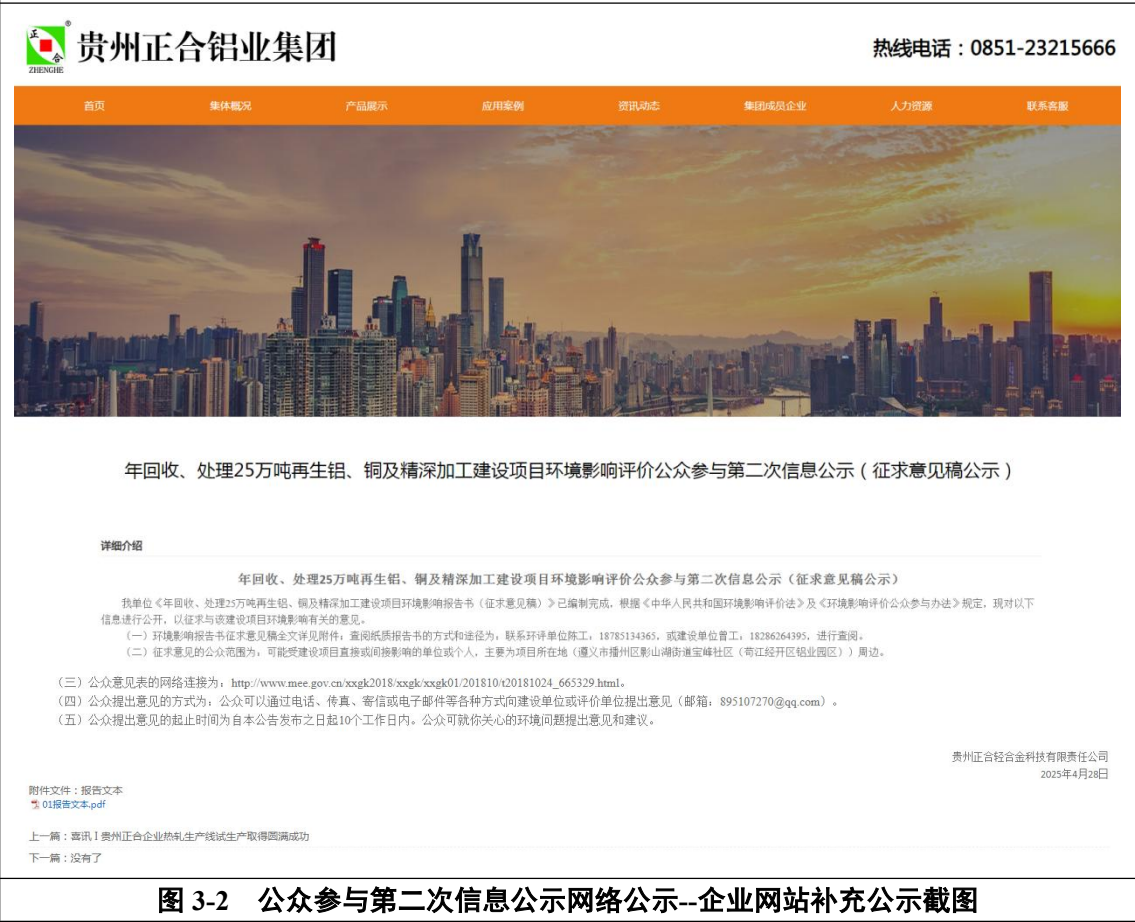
正合 ZHENGHE 贵州正合铝业集团

热线电话：0851-23215666

首页 集体概况 产品展示 应用案例 资讯动态 集团成员企业 人力资源 联系客服

年回收、处理25万吨再生铝、铜及精深加工建设项目环境影响评价公众参与第二次信息公示（征求意见稿公示）

详细介绍

年回收、处理25万吨再生铝、铜及精深加工建设项目环境影响评价公众参与第二次信息公示（征求意见稿公示）

我单位《年回收、处理25万吨再生铝、铜及精深加工建设项目环境影响报告书（征求意见稿）》已编制完成，根据《中华人民共和国环境影响评价法》及《环境影响评价公众参与办法》规定，现对以下信息进行公开，以征求与该建设项目环境影响有关的意见。

（一）环境影响报告书征求意见稿全文详见附件；查阅纸质报告书的方式和途径为：联系环评单位陈工，18785134365，或建设单位曾工，18286264395，进行查阅。

（二）征求意见的公众范围为：可能受建设项目直接或间接影响的单位或个人，主要为项目所在地（遵义市播州区影山湖街道宝峰社区（苟江经开区铝业园区））周边。

（三）公众意见表的网络连接为：http://www.mee.gov.cn/xxgk2018/xxgk/xxgk01/201810/t20181024_665329.html。

（四）公众提出意见的方式为：公众可以通过电话、传真、寄信或电子邮件等各种方式向建设单位或评价单位提出意见（邮箱：895107270@qq.com）。

（五）公众提出意见的起止时间为自本公告发布之日起10个工作日内。公众可就你关心的环境问题提出意见和建议。

贵州正合轻合金科技有限责任公司
2025年4月28日

附件文件：报告文本
01报告文本.pdf

上一篇：喜讯丨贵州正合企业热轧生产线试生产取得圆满成功

下一篇：没有了

图 3-2 公众参与第二次信息公示网络公示--企业网站补充公示截图